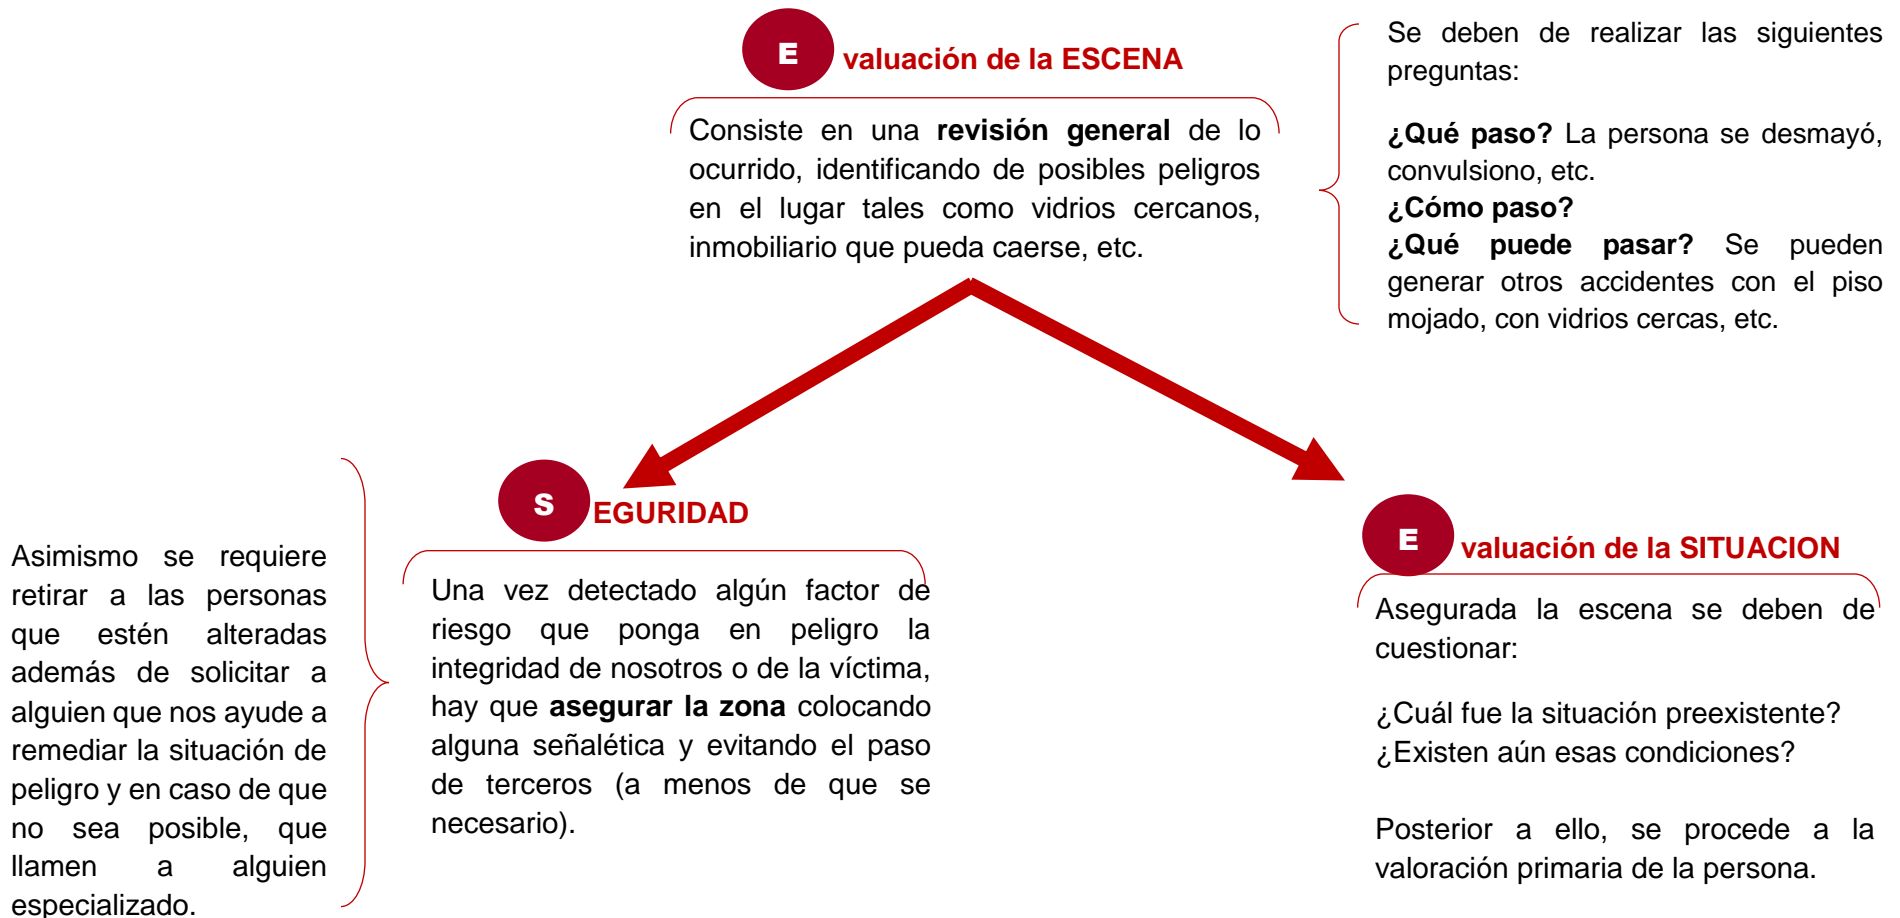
E valuación de la ESCENA

Consiste en una **revisión general** de lo ocurrido, identificando de posibles peligros en el lugar tales como vidrios cercanos, inmobiliario que pueda caerse, etc.

Se deben de realizar las siguientes preguntas:

**¿Qué paso?** La persona se desmayó, convulsiono, etc.
**¿Cómo paso?**
**¿Qué puede pasar?** Se pueden generar otros accidentes con el piso mojado, con vidrios cercas, etc.

Asimismo se requiere retirar a las personas que estén alteradas además de solicitar a alguien que nos ayude a remediar la situación de peligro y en caso de que no sea posible, que llamen a alguien especializado.

S EGURIDAD

Una vez detectado algún factor de riesgo que ponga en peligro la integridad de nosotros o de la víctima, hay que **asegurar la zona** colocando alguna señalética y evitando el paso de terceros (a menos de que se necesario).

E valuación de la SITUACION

Asegurada la escena se deben de cuestionar:

¿Cuál fue la situación preexistente?
¿Existen aún esas condiciones?

Posterior a ello, se procede a la valoración primaria de la persona.